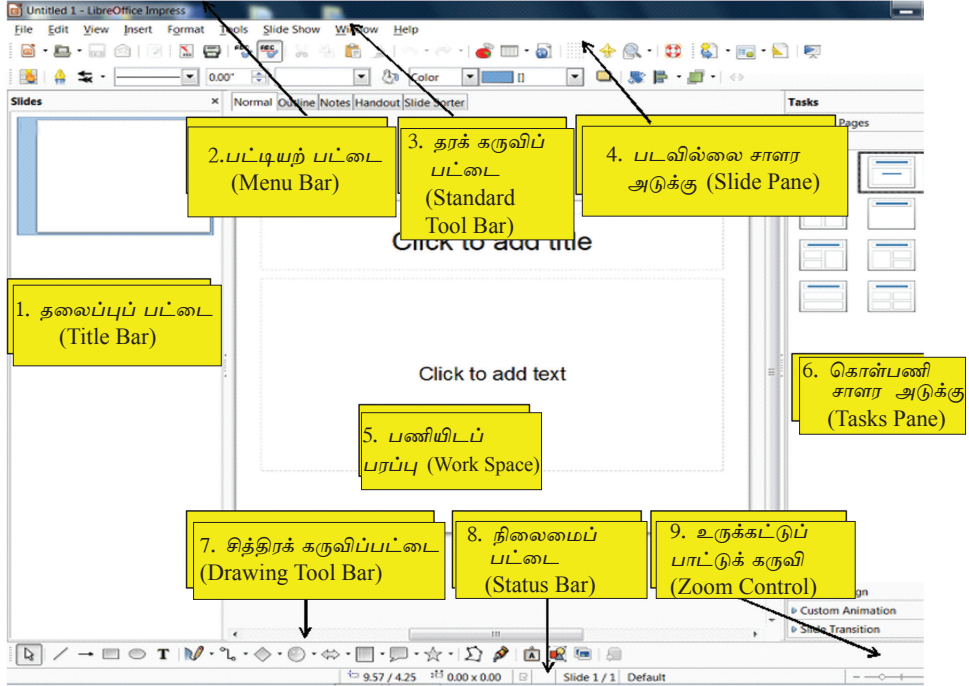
Untitled 1 - LibreOffice Impress

File Edit View Insert Format Tools Slide Show Window Help

0.00" Color

Slides ×

Normal Outline Notes Handout Slide Sorter

Tasks

Pages

2.பட்டியற் பட்டை (Menu Bar)

3. தரக் கருவிப் பட்டை (Standard Tool Bar)

4. படவில்லை சாளர அடுக்கு (Slide Pane)

Click to add title

1. தலைப்புப் பட்டை (Title Bar)

Click to add text

6. கொள்பணி சாளர அடுக்கு (Tasks Pane)

5. பணியிடப் பரப்பு (Work Space)

7. சித்திரக் கருவிப்பட்டை (Drawing Tool Bar)

8. நிலைமைப் பட்டை (Status Bar)

9. உருக்கட்டுப் பாட்டுக் கருவி (Zoom Control)

Custom Animation

Slide Transition

9.57 / 4.25 0.00 x 0.00 Slide 1 / 1 Default